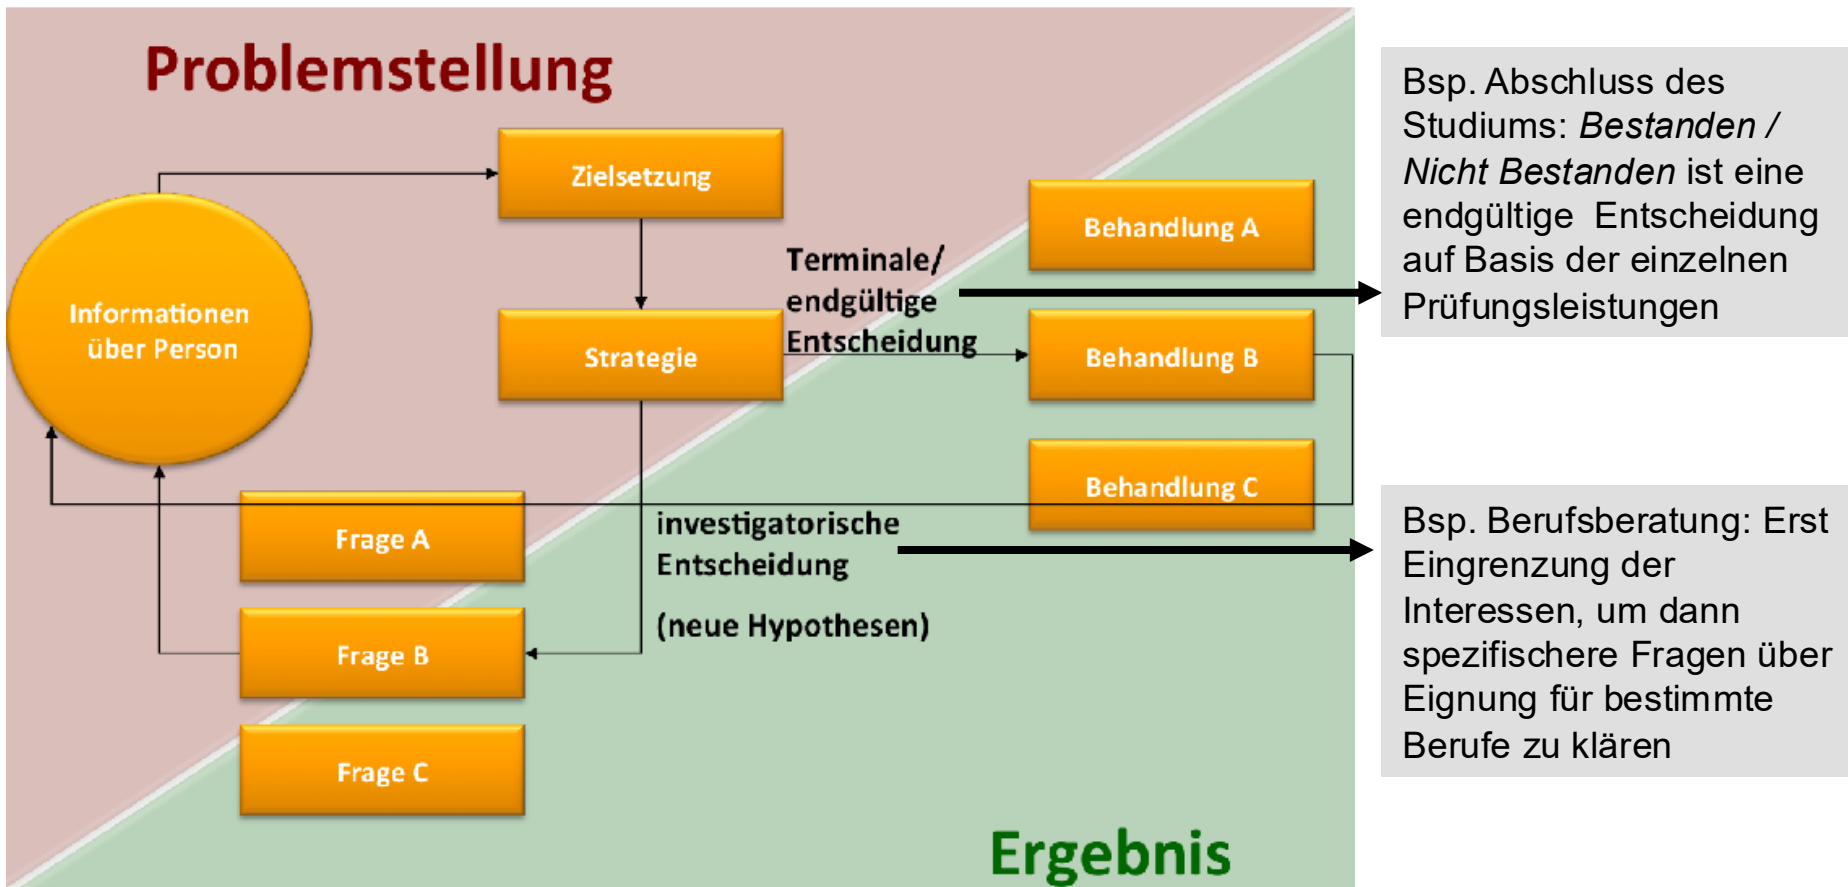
Problemstellung

Zielsetzung

Informationen über Person

Strategie

Terminale/ endgültige Entscheidung

Behandlung A

Behandlung B

Behandlung C

Frage A

Frage B

Frage C

investigatorische Entscheidung

(neue Hypothesen)

Ergebnis

Bsp. Abschluss des Studiums: *Bestanden / Nicht Bestanden* ist eine endgültige Entscheidung auf Basis der einzelnen Prüfungsleistungen

Bsp. Berufsberatung: Erst Eingrenzung der Interessen, um dann spezifischere Fragen über Eignung für bestimmte Berufe zu klären